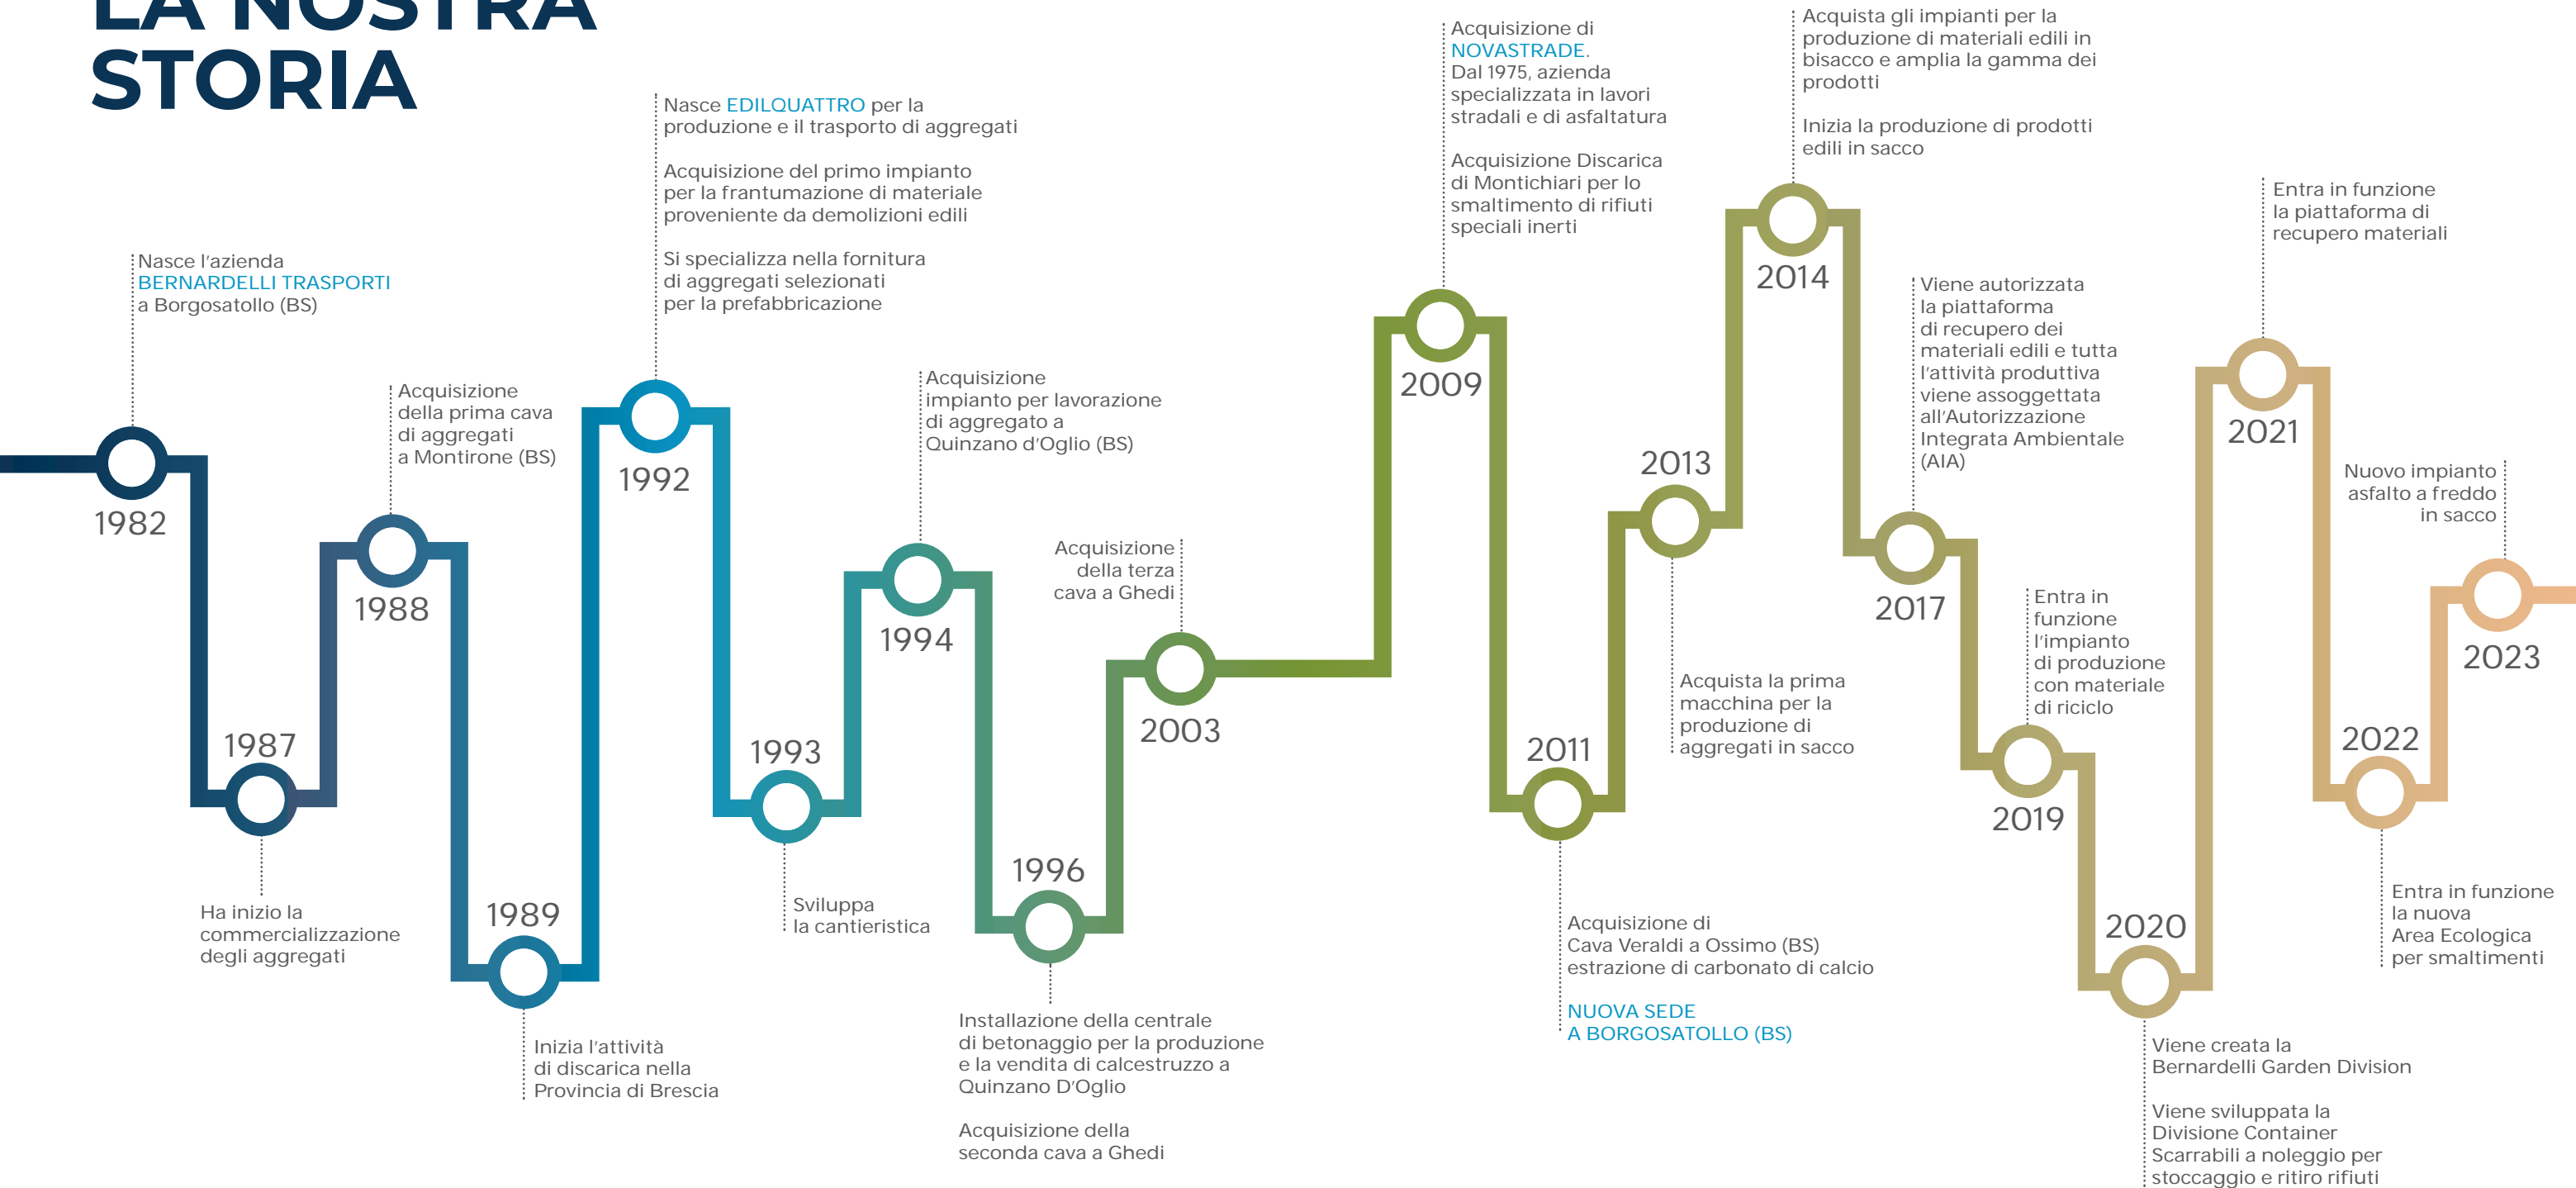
LA NOSTRA STORIA

1982
Nasce l'azienda BERNARDELLI TRASPORTI a Borgosatollo (BS)

1987
Ha inizio la commercializzazione degli aggregati

1988
Acquisizione della prima cava di aggregati a Montirone (BS)

1989
Inizia l'attività di discarica nella Provincia di Brescia

1992
Nasce EDILQUATTRO per la produzione e il trasporto di aggregati

Acquisizione del primo impianto per la frantumazione di materiale proveniente da demolizioni edili

Si specializza nella fornitura di aggregati selezionati per la prefabbricazione

1993
Sviluppa la cantieristica

1994
Acquisizione impianto per lavorazione di aggregato a Quinzano d'Oglio (BS)

1996
Installazione della centrale di betonaggio per la produzione e la vendita di calcestruzzo a Quinzano D'Oglio

Acquisizione della seconda cava a Ghedi

2003
Acquisizione della terza cava a Ghedi

2009
Acquisizione di NOVASTRADE. Dal 1975, azienda specializzata in lavori stradali e di asfaltatura

Acquisizione Discarica di Montichiari per lo smaltimento di rifiuti speciali inerti

2011
Acquisizione di Cava Veraldi a Ossimo (BS) estrazione di carbonato di calcio

NUOVA SEDE A BORGOSATOLLO (BS)

2013
Acquista la prima macchina per la produzione di aggregati in sacco

2014
Acquista gli impianti per la produzione di materiali edili in bisacco e amplia la gamma dei prodotti

Inizia la produzione di prodotti edili in sacco

2017
Viene autorizzata la piattaforma di recupero dei materiali edili e tutta l'attività produttiva viene assoggettata all'Autorizzazione Integrata Ambientale (AIA)

2019
Entra in funzione l'impianto di produzione con materiale di riciclo

2020
Viene creata la Bernardelli Garden Division

Viene sviluppata la Divisione Container Scarrabili a noleggio per stoccaggio e ritiro rifiuti

2021
Entra in funzione la piattaforma di recupero materiali

2022
Entra in funzione la nuova Area Ecologica per smaltimenti

2023
Nuovo impianto asfalto a freddo in sacco